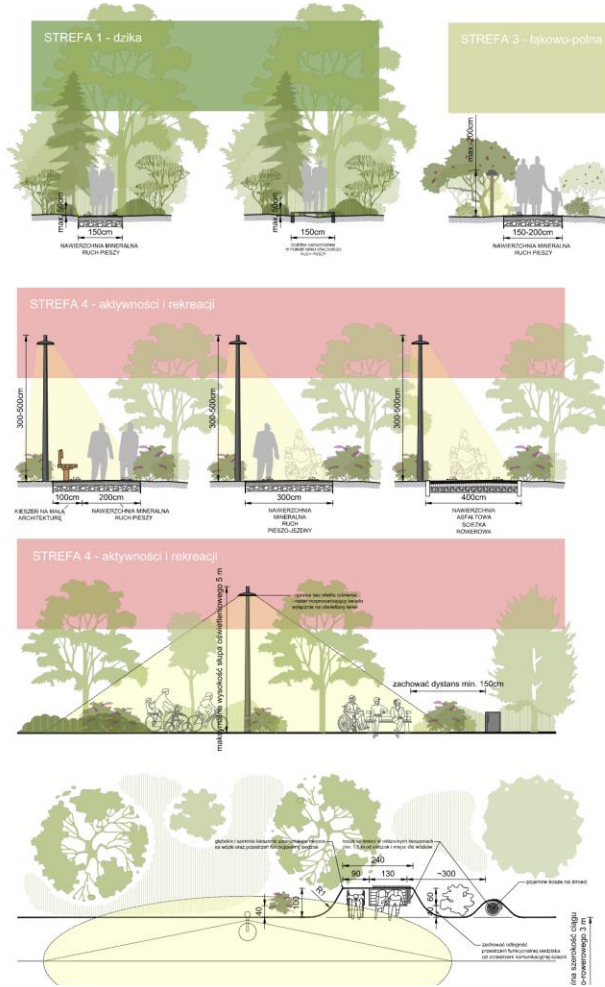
STREFA 1 - dzika

STREFA 3 - łąkowo-polna

max. 60cm

150cm

NAWIERZCHNIA MINERALNA
RUCH PIESZY

max. 60cm

150cm

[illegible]
RUCH PIESZY

max. 200cm

150-200cm

NAWIERZCHNIA MINERALNA
RUCH PIESZY

STREFA 4 - aktywności i rekreacji

300-500cm

100cm

200cm

KIESZEŃ NA MAŁĄ ARCHITEKTURĘ

NAWIERZCHNIA MINERALNA
RUCH PIESZY

300-500cm

300cm

NAWIERZCHNIA MINERALNA
RUCH PIESZO-JEZDNY

300-500cm

400cm

NAWIERZCHNIA ASFALTOWA
ŚCIEŻKA ROWEROWA

STREFA 4 - aktywności i rekreacji

maksymalna wysokość słupa oświetleniowego 5 m

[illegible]

zachować dystans min. 150cm

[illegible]

240

90

130

~300

R1

100

40

60

40

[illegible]

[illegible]

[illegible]

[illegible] szerokość ciągu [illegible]-rowerowego 3 m